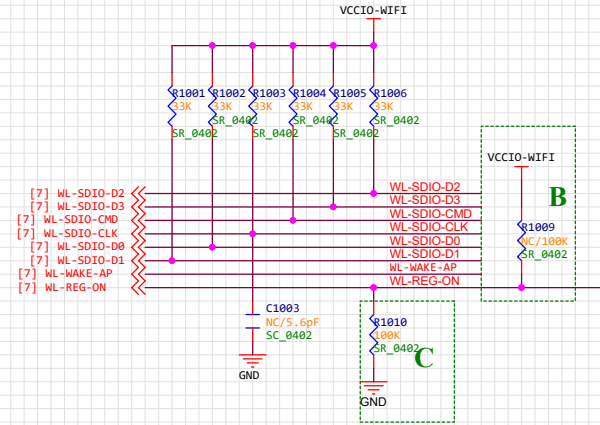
VCCIO-WIFI

R1001 33K SR_0402
R1002 33K SR_0402
R1003 33K SR_0402
R1004 33K SR_0402
R1005 33K SR_0402
R1006 33K SR_0402

VCCIO-WIFI

B

R1009
NC/100K
SR_0402

[7] WL-SDIO-D2
[7] WL-SDIO-D3
[7] WL-SDIO-CMD
[7] WL-SDIO-CLK
[7] WL-SDIO-D0
[7] WL-SDIO-D1
[7] WL-WAKE-AP
[7] WL-REG-ON

WL-SDIO-D2
WL-SDIO-D3
WL-SDIO-CMD
WL-SDIO-CLK
WL-SDIO-D0
WL-SDIO-D1
WL-WAKE-AP
WL-REG-ON

C1003
NC/5.6pF
SC_0402

GND

R1010
100K
SR_0402

C

GND